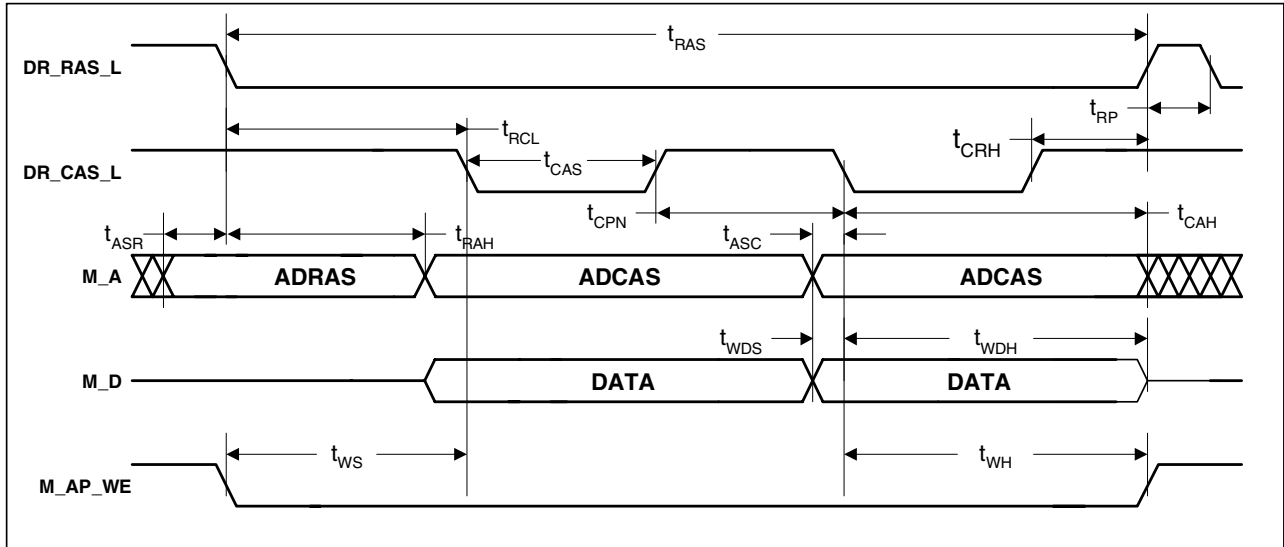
$t_{RAS}$

DR_RAS_L

$t_{RP}$

$t_{RCL}$

$t_{CRH}$

DR_CAS_L

$t_{CAS}$

$t_{CPN}$

$t_{CAH}$

$t_{ASR}$

$t_{RAH}$

$t_{ASC}$

M_A

ADRAS

ADCAS

ADCAS

$t_{WDS}$

$t_{WDH}$

M_D

DATA

DATA

$t_{WS}$

$t_{WH}$

M_AP_WE